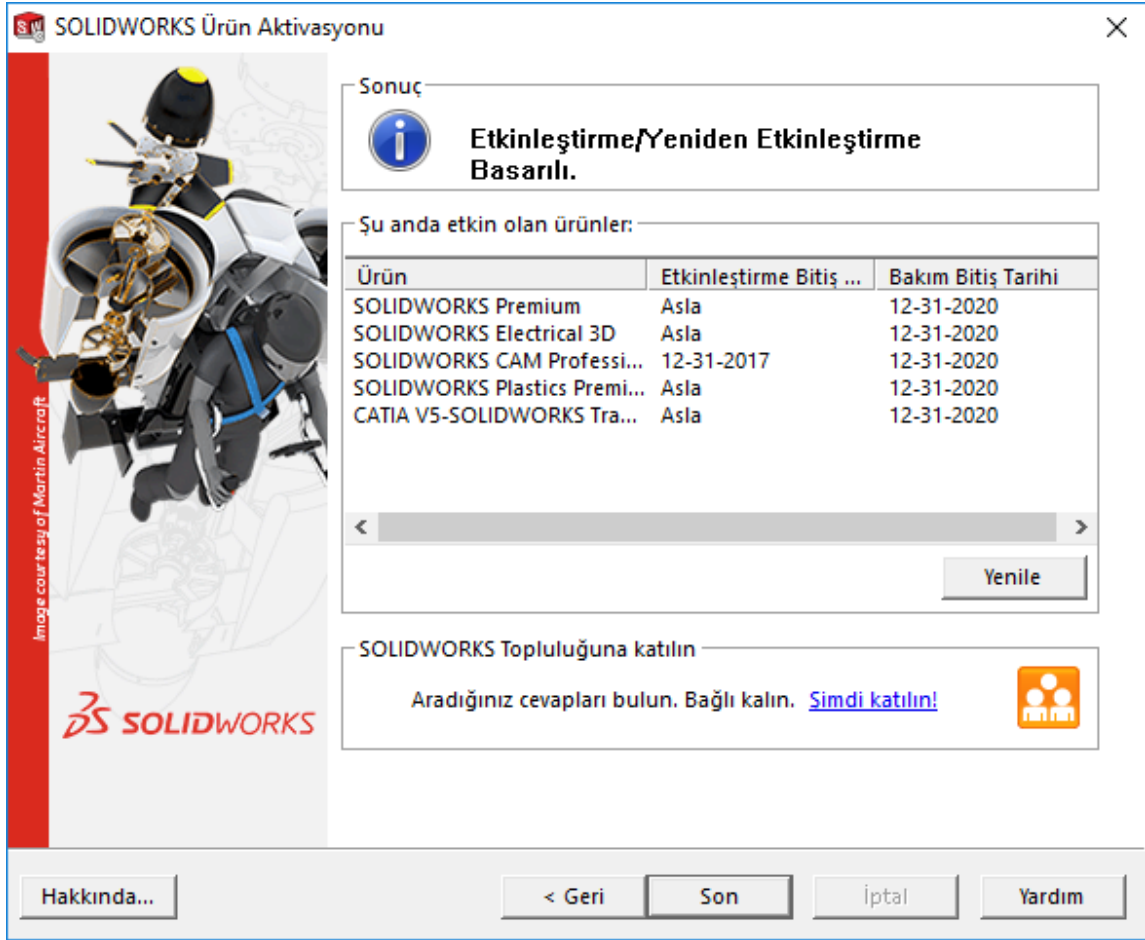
SOLIDWORKS Ürün Aktivasyonu

Image courtesy of Martin Aircraft

SOLIDWORKS

Sonuç

Etkinleştirme/Yeniden Etkinleştirme Basarılı.

Şu anda etkin olan ürünler:

| Ürün | Etkinleştirme Bitiş ... | Bakım Bitiş Tarihi |
|---|---|---|
| SOLIDWORKS Premium | Asla | 12-31-2020 |
| SOLIDWORKS Electrical 3D | Asla | 12-31-2020 |
| SOLIDWORKS CAM Professi... | 12-31-2017 | 12-31-2020 |
| SOLIDWORKS Plastics Premi... | Asla | 12-31-2020 |
| CATIA V5-SOLIDWORKS Tra... | Asla | 12-31-2020 |

Yenile

SOLIDWORKS Topluluğuna katılın

Aradığınız cevapları bulun. Bağlı kalın. Şimdi katılın!

Hakkında...

< Geri

Son

İptal

Yardım